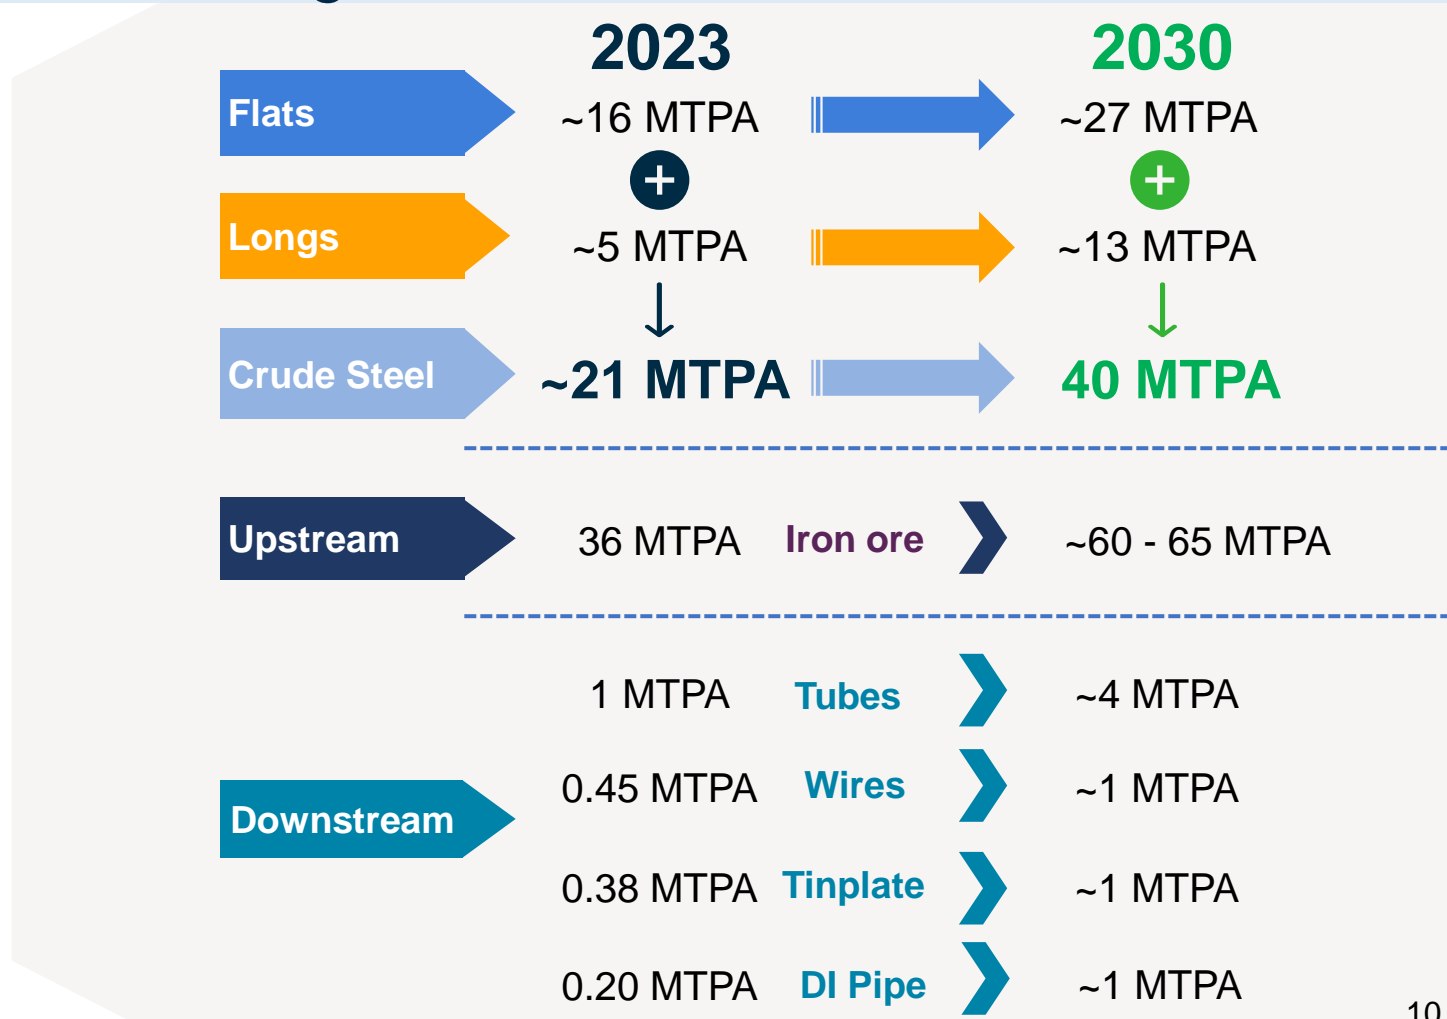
| | 2023 | | 2030 |
|---|---|---|---|
| Flats | ~16 MTPA | | ~27 MTPA |
| | + | | + |
| Longs | ~5 MTPA | | ~13 MTPA |
| Crude Steel | ~21 MTPA | | 40 MTPA |

| | | | |
|---|---|---|---|
| Upstream | 36 MTPA | Iron ore | ~60 - 65 MTPA |

| | | | |
|---|---|---|---|
| Downstream | 1 MTPA | Tubes | ~4 MTPA |
| | 0.45 MTPA | Wires | ~1 MTPA |
| | 0.38 MTPA | Tinplate | ~1 MTPA |
| | 0.20 MTPA | DI Pipe | ~1 MTPA |

10